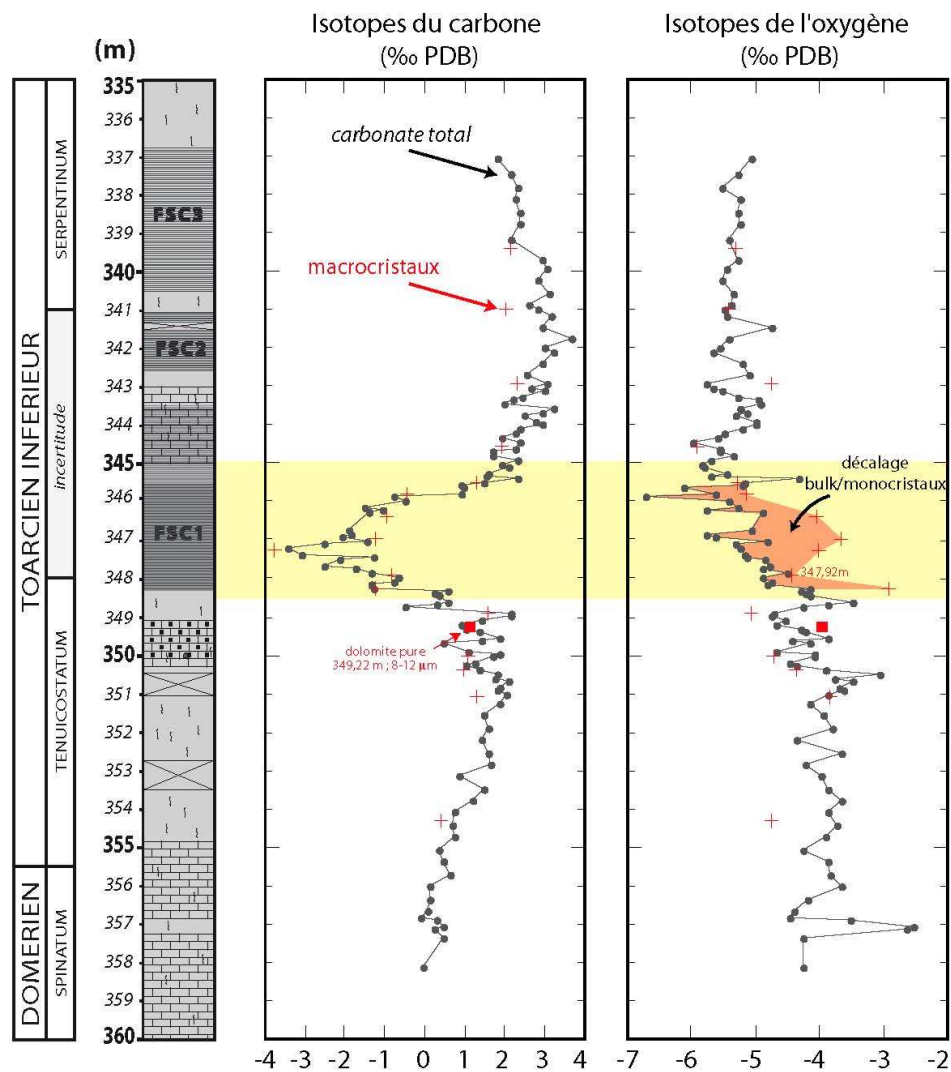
(m)

Isotopes du carbone (‰ PDB)

Isotopes de l'oxygène (‰ PDB)

TOARCIEN INFERIEUR

DOMERIEN

SERPENTINUM

incertitude

TENUICOSTATUM

SPINATUM

335
336
337
338
339
340
341
342
343
344
345
346
347
348
349
350
351
352
353
354
355
356
357
358
359
360

FSC3
FSC2
FSC1

carbonate total

macrocristaux

dolomite pure 349,22 m ; 8-12 µm

décalage bulk/monocristaux

347,92m

-4 -3 -2 -1 0 1 2 3 4

-7 -6 -5 -4 -3 -2